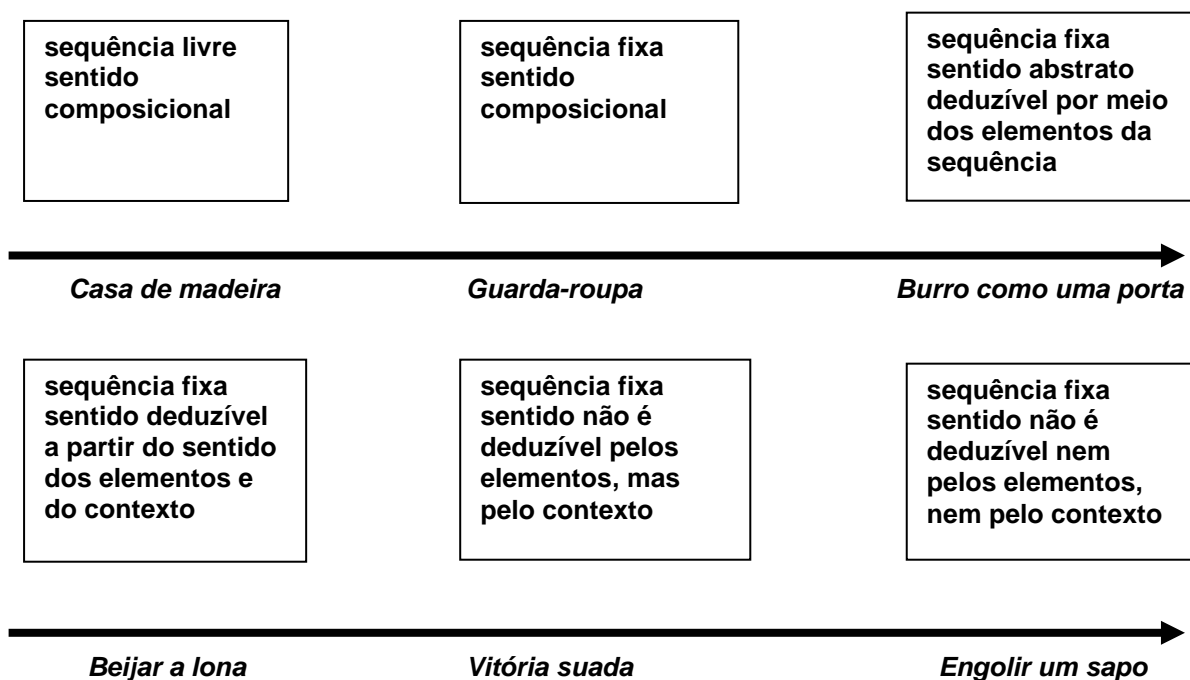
sequência livre sentido composicional

sequência fixa sentido composicional

sequência fixa sentido abstrato deduzível por meio dos elementos da sequência

*Casa de madeira*

*Guarda-roupa*

*Burro como uma porta*

sequência fixa sentido deduzível a partir do sentido dos elementos e do contexto

sequência fixa sentido não é deduzível pelos elementos, mas pelo contexto

sequência fixa sentido não é deduzível nem pelos elementos, nem pelo contexto

*Beijar a lona*

*Vitória suada*

*Engolir um sapo*